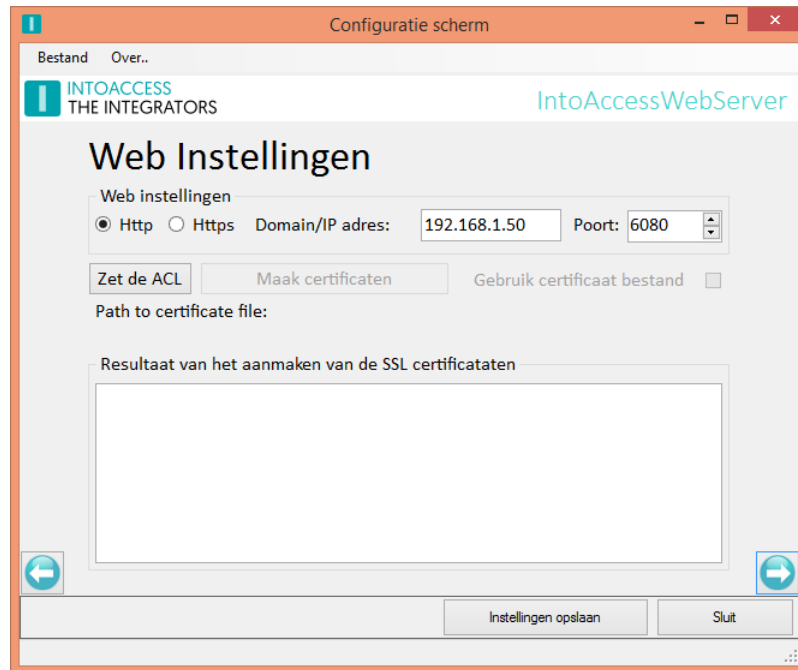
Configuratie scherm

Bestand Over..

INTOACCESS
THE INTEGRATORS

IntoAccessWebServer

Web Instellingen

Web instellingen

Http Https Domain/IP adres: 192.168.1.50 Poort: 6080

Zet de ACL Maak certificaten Gebruik certificaat bestand

Path to certificate file:

Resultaat van het aanmaken van de SSL certificataten

Instellingen opslaan Sluit